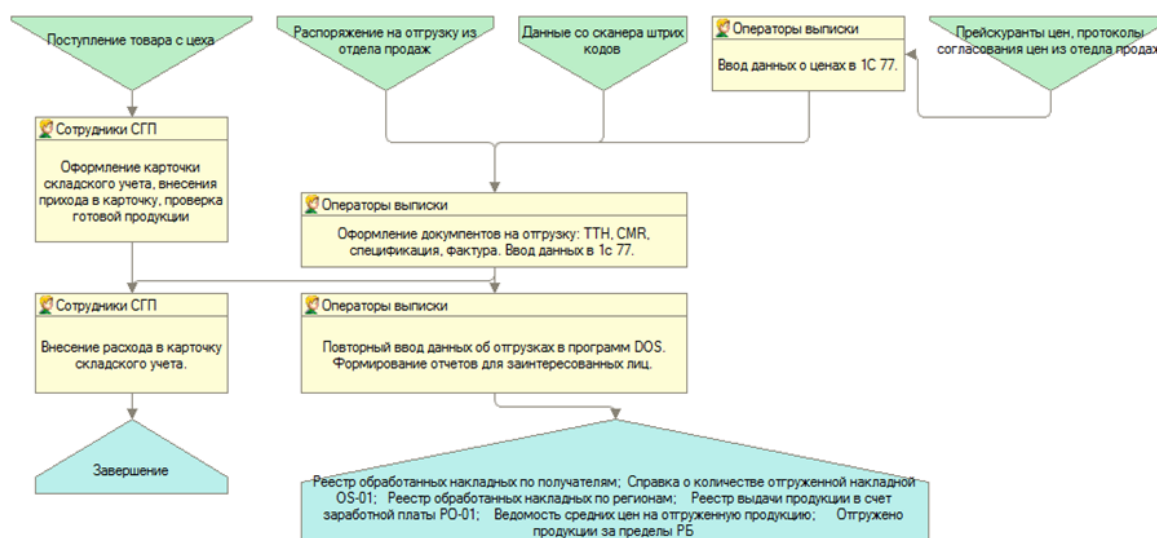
Поступление товара с цеха

Распоряжение на отгрузку из отдела продаж

Данные со сканера штрих кодов

Операторы выписки

Ввод данных о ценах в 1С 77.

Прейскуранты цен, протоколы согласования цен из отдела продаж

Сотрудники СГП

Оформление карточки складского учета, внесения прихода в карточку, проверка готовой продукции

Операторы выписки

Оформление документов на отгрузку: ТТН, CMR, спецификация, фактура. Ввод данных в 1с 77.

Сотрудники СГП

Внесение расхода в карточку складского учета.

Операторы выписки

Повторный ввод данных об отгрузках в программ DOS. Формирование отчетов для заинтересованных лиц.

Завершение

Реестр обработанных накладных по получателям; Справка о количестве отгруженной накладной OS-01; Реестр обработанных накладных по регионам; Реестр выдачи продукции в счет заработной платы РО-01; Ведомость средних цен на отгруженную продукцию; Отгружено продукции за пределы РБ